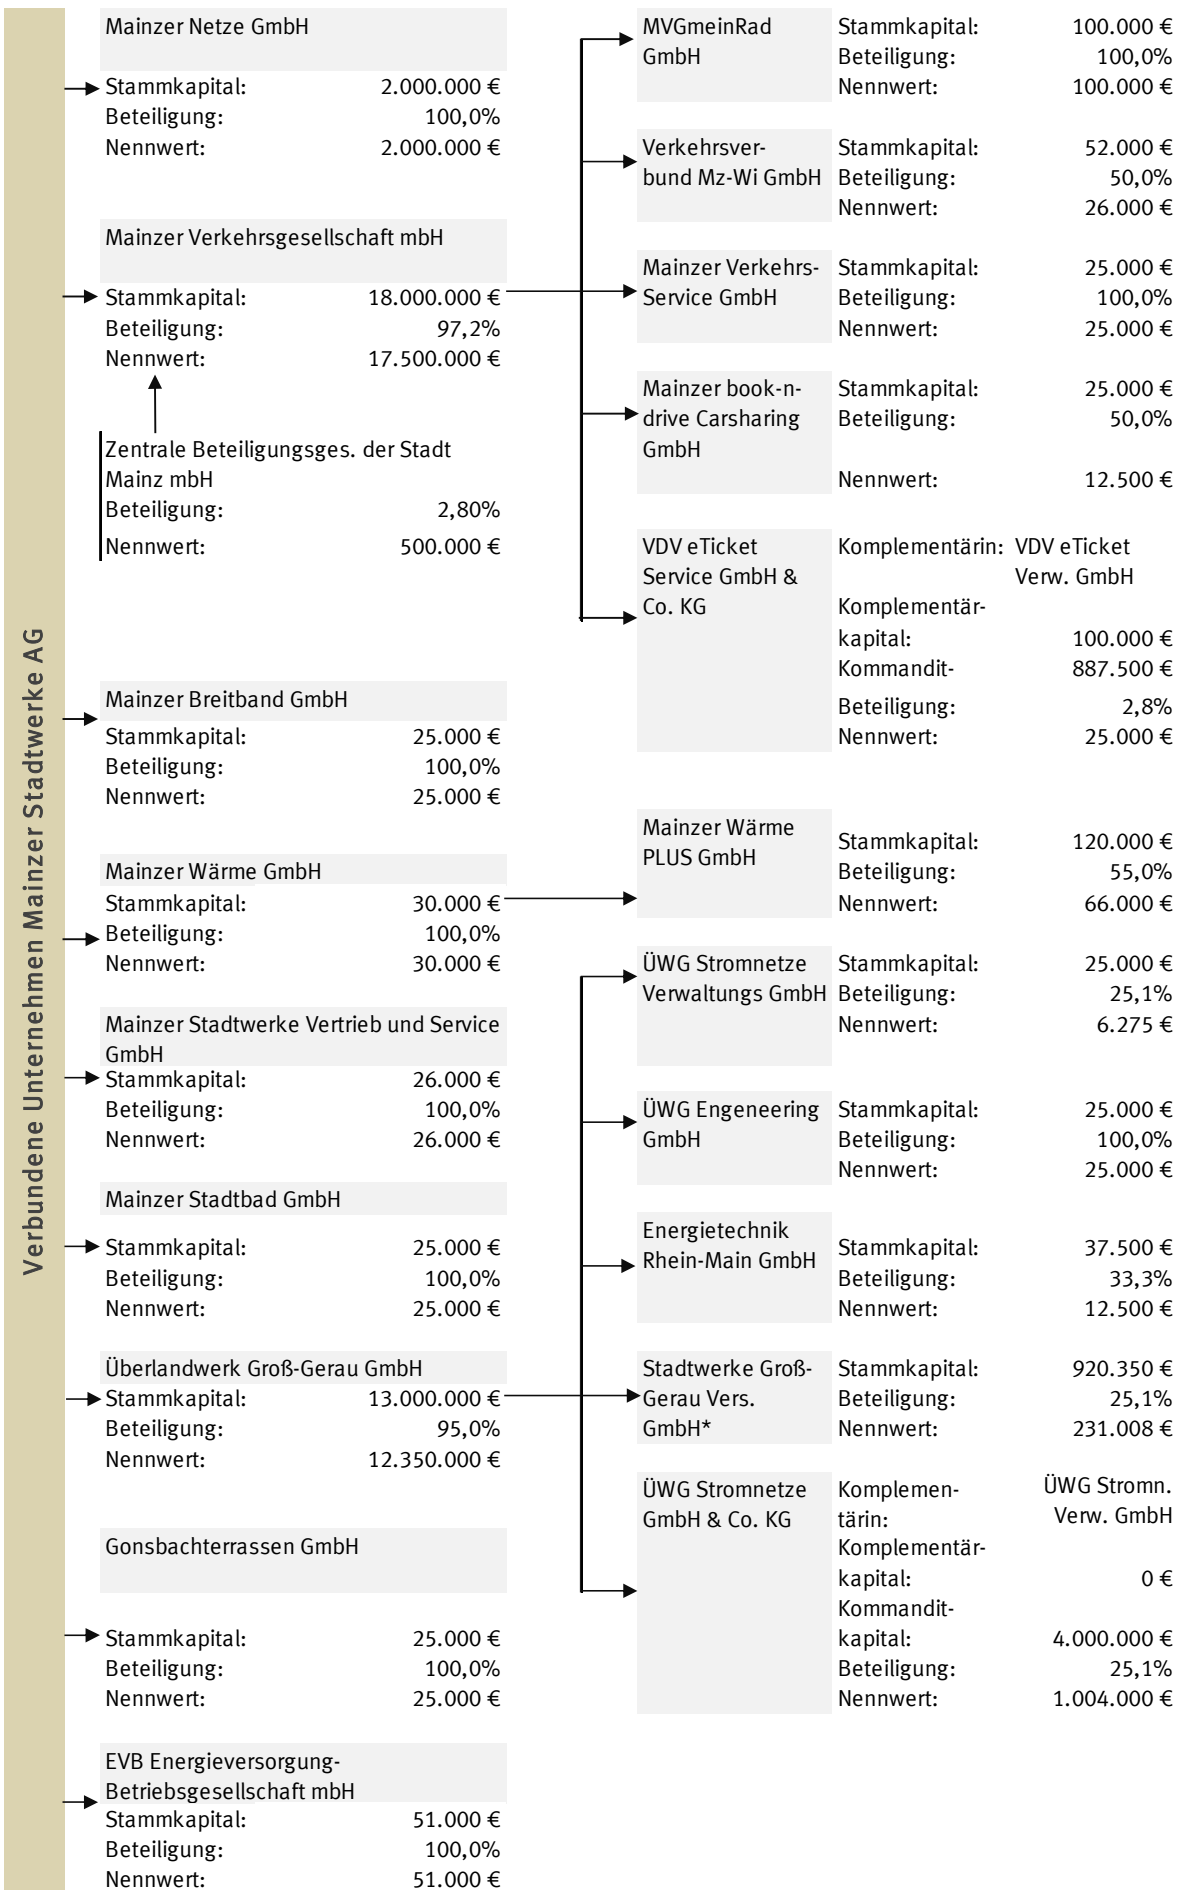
Verbundene Unternehmen Mainzer Stadtwerke AG

Mainzer Netze GmbH
Stammkapital: 2.000.000 €
Beteiligung: 100,0%
Nennwert: 2.000.000 €

Mainzer Verkehrsgesellschaft mbH
Stammkapital: 18.000.000 €
Beteiligung: 97,2%
Nennwert: 17.500.000 €

Zentrale Beteiligungsges. der Stadt Mainz mbH
Beteiligung: 2,80%
Nennwert: 500.000 €

Mainzer Breitband GmbH
Stammkapital: 25.000 €
Beteiligung: 100,0%
Nennwert: 25.000 €

Mainzer Wärme GmbH
Stammkapital: 30.000 €
Beteiligung: 100,0%
Nennwert: 30.000 €

Mainzer Stadtwerke Vertrieb und Service GmbH
Stammkapital: 26.000 €
Beteiligung: 100,0%
Nennwert: 26.000 €

Mainzer Stadtbad GmbH
Stammkapital: 25.000 €
Beteiligung: 100,0%
Nennwert: 25.000 €

Überlandwerk Groß-Gerau GmbH
Stammkapital: 13.000.000 €
Beteiligung: 95,0%
Nennwert: 12.350.000 €

Gonsbachterrassen GmbH
Stammkapital: 25.000 €
Beteiligung: 100,0%
Nennwert: 25.000 €

EVB Energieversorgung-Betriebsgesellschaft mbH
Stammkapital: 51.000 €
Beteiligung: 100,0%
Nennwert: 51.000 €

MVGmeinRad GmbH
Stammkapital: 100.000 €
Beteiligung: 100,0%
Nennwert: 100.000 €

Verkehrsverbund Mz-Wi GmbH
Stammkapital: 52.000 €
Beteiligung: 50,0%
Nennwert: 26.000 €

Mainzer Verkehrs-Service GmbH
Stammkapital: 25.000 €
Beteiligung: 100,0%
Nennwert: 25.000 €

Mainzer book-n-drive Carsharing GmbH
Stammkapital: 25.000 €
Beteiligung: 50,0%
Nennwert: 12.500 €

VDV eTicket Service GmbH & Co. KG
Komplementärin: VDV eTicket Verw. GmbH
Komplementärkapital: 100.000 €
Kommandit- 887.500 €
Beteiligung: 2,8%
Nennwert: 25.000 €

Mainzer Wärme PLUS GmbH
Stammkapital: 120.000 €
Beteiligung: 55,0%
Nennwert: 66.000 €

ÜWG Stromnetze Verwaltungs GmbH
Stammkapital: 25.000 €
Beteiligung: 25,1%
Nennwert: 6.275 €

ÜWG Engeneering GmbH
Stammkapital: 25.000 €
Beteiligung: 100,0%
Nennwert: 25.000 €

Energietechnik Rhein-Main GmbH
Stammkapital: 37.500 €
Beteiligung: 33,3%
Nennwert: 12.500 €

Stadtwerke Groß-Gerau Vers. GmbH*
Stammkapital: 920.350 €
Beteiligung: 25,1%
Nennwert: 231.008 €

ÜWG Stromnetze GmbH & Co. KG
Komplementärin: ÜWG Stromn. Verw. GmbH
Komplementärkapital: 0 €
Kommanditkapital: 4.000.000 €
Beteiligung: 25,1%
Nennwert: 1.004.000 €